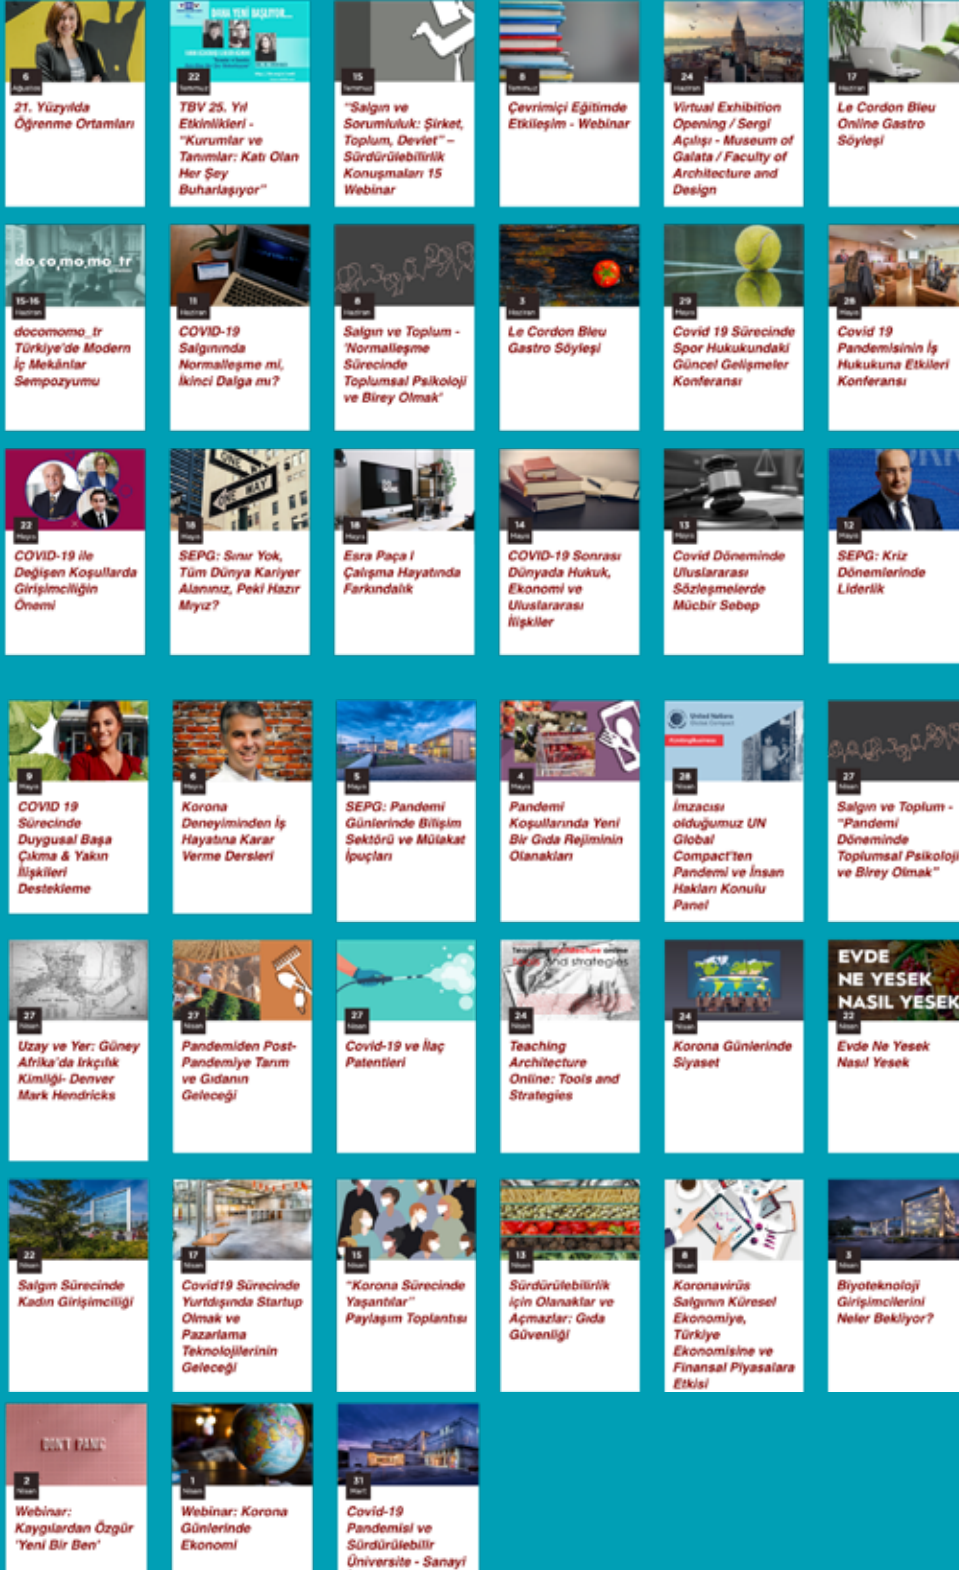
6 Ağustos
21. Yüzyılda Öğrenme Ortamları

22 Temmuz
TBV 25. Yıl Etkinlikleri - "Kurumlar ve Tanımlar: Katı Olan Her Şey Buharlaşıyor"

15 Temmuz
"Salgın ve Sorumluluk: Şirket, Toplum, Devlet" – Sürdürülebilirlik Konuşmaları 15 Webinar

8 Temmuz
Çevrimiçi Eğitimde Etkileşim - Webinar

24 Haziran
Virtual Exhibition Opening / Sergi Açılışı - Museum of Galata / Faculty of Architecture and Design

17 Haziran
Le Cordon Bleu Online Gastro Söyleşi

15-16 Haziran
docomomo_tr Türkiye'de Modern İç Mekânlar Sempozyumu

11 Haziran
COVID-19 Salgınında Normalleşme mi, İkinci Dalga mı?

8 Haziran
Salgın ve Toplum - 'Normalleşme Sürecinde Toplumsal Psikoloji ve Birey Olmak'

3 Haziran
Le Cordon Bleu Gastro Söyleşi

29 Mayıs
Covid 19 Sürecinde Spor Hukukundaki Güncel Gelişmeler Konferansı

28 Mayıs
Covid 19 Pandemisinin İş Hukukuna Etkileri Konferansı

22 Mayıs
COVID-19 ile Değişen Koşullarda Girişimciliğin Önemi

18 Mayıs
SEPG: Sınır Yok, Tüm Dünya Kariyer Alanınız, Peki Hazır Mıyız?

18 Mayıs
Esra Paça | Çalışma Hayatında Farkındalık

14 Mayıs
COVID-19 Sonrası Dünyada Hukuk, Ekonomi ve Uluslararası İlişkiler

13 Mayıs
Covid Döneminde Uluslararası Sözleşmelerde Mücbir Sebep

12 Mayıs
SEPG: Kriz Dönemlerinde Liderlik

9 Mayıs
COVID 19 Sürecinde Duygusal Başa Çıkma & Yakın İlişkileri Destekleme

6 Mayıs
Korona Deneyiminden İş Hayatına Karar Verme Dersleri

5 Mayıs
SEPG: Pandemi Günlerinde Bilişim Sektörü ve Mülakat İpuçları

4 Mayıs
Pandemi Koşullarında Yeni Bir Gıda Rejiminin Olanakları

28 Nisan
İmzacısı olduğumuz UN Global Compact'ten Pandemi ve İnsan Hakları Konulu Panel

27 Nisan
Salgın ve Toplum - "Pandemi Döneminde Toplumsal Psikoloji ve Birey Olmak"

27 Nisan
Uzay ve Yer: Güney Afrika'da Irkçılık Kimliği- Denver Mark Hendricks

27 Nisan
Pandemiden Post-Pandemiye Tarım ve Gıdanın Geleceği

27 Nisan
Covid-19 ve İlaç Patentleri

24 Nisan
Teaching Architecture Online: Tools and Strategies

24 Nisan
Korona Günlerinde Siyaset

22 Nisan
EVDE NE YESEK NASIL YESEK
Evde Ne Yesek Nasıl Yesek

22 Nisan
Salgın Sürecinde Kadın Girişimciliği

17 Nisan
Covid19 Sürecinde Yurtdışında Startup Olmak ve Pazarlama Teknolojilerinin Geleceği

15 Nisan
"Korona Sürecinde Yaşantılar" Paylaşım Toplantısı

13 Nisan
Sürdürülebilirlik için Olanaklar ve Açmazlar: Gıda Güvenliği

8 Nisan
Koronavirüs Salgının Küresel Ekonomiye, Türkiye Ekonomisine ve Finansal Piyasalara Etkisi

3 Nisan
Biyoteknoloji Girişimcilerini Neler Bekliyor?

2 Nisan
Webinar: Kaygılardan Özgür 'Yeni Bir Ben'

1 Nisan
Webinar: Korona Günlerinde Ekonomi

31 Mart
Covid-19 Pandemisi ve Sürdürülebilir Üniversite - Sanayi